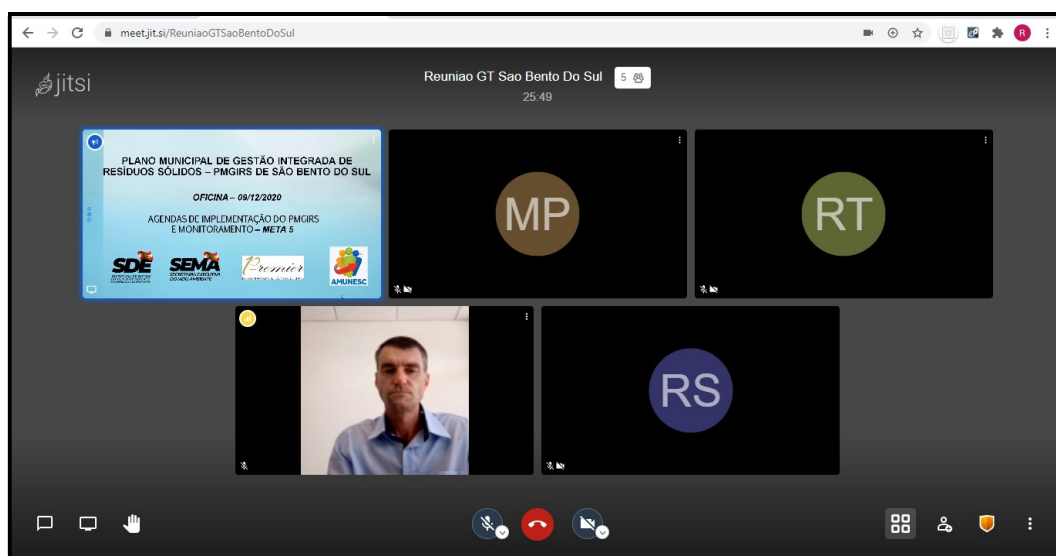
meet.jit.si/ReuniaoGTSaoBentoDoSul

jitsi

Reuniao GT Sao Bento Do Sul 5

25:49

PLANO MUNICIPAL DE GESTÃO INTEGRADA DE RESÍDUOS SÓLIDOS – PMGIRS DE SÃO BENTO DO SUL

OFICINA – 09/12/2020

AGENDAS DE IMPLEMENTAÇÃO DO PMGIRS E MONITORAMENTO – META 5

SDE SEMA Premier AMUNESC

MP

RT

RS

R